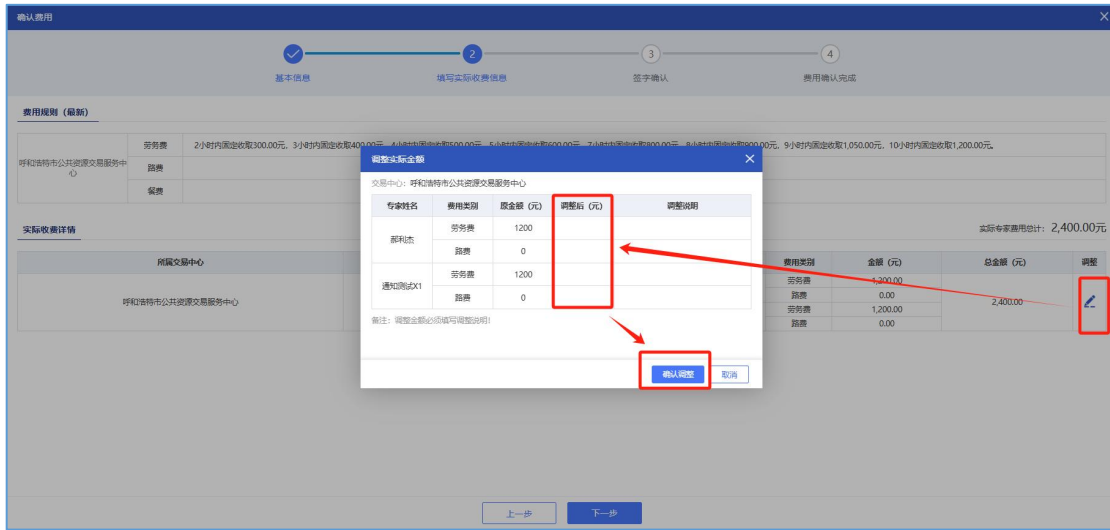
确认费用

基本信息　2 填写实际收费信息　3 签字确认　4 费用确认完成

费用规则（最新）

| 呼和浩特市公共资源交易服务中心 | 劳务费 | 2小时内固定收取300.00元，3小时内固定收取400.00元，4小时内固定收取500.00元，5小时内固定收取600.00元，7小时内固定收取800.00元，8小时内固定收取900.00元，9小时内固定收取1,050.00元，10小时内固定收取1,200.00元。 |
|---|---|---|
| | 路费 | |
| | 餐费 | |

实际收费详情

实际专家费用总计：2,400.00元

| 所属交易中心 | | 费用类别 | 金额（元） | 总金额（元） | 调整 |
|---|---|---|---|---|---|
| 呼和浩特市公共资源交易服务中心 | | 劳务费 | 1,200.00 | 2,400.00 | |
| | | 路费 | 0.00 | | |
| | | 劳务费 | 1,200.00 | | |
| | | 路费 | 0.00 | | |

调整实际金额

交易中心：呼和浩特市公共资源交易服务中心

| 专家姓名 | 费用类别 | 原金额（元） | 调整后（元） | 调整说明 |
|---|---|---|---|---|
| 郝利杰 | 劳务费 | 1200 | | |
| | 路费 | 0 | | |
| 通知测试X1 | 劳务费 | 1200 | | |
| | 路费 | 0 | | |

备注：调整金额必须填写调整说明！

确认调整　取消

上一步　下一步